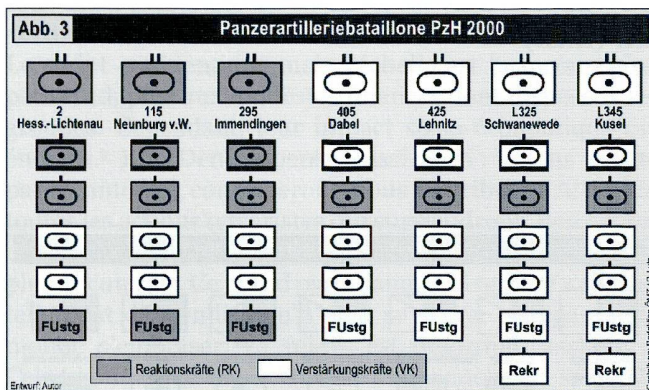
Abb. 3

Panzerartilleriebataillone PzH 2000

2 Hess.-Lichtenau
115 Neunburg v.W.
295 Immendingen
405 Dabel
425 Lehnitz
L325 Schwanewede
L345 Kusel

FUstg
FUstg
FUstg
FUstg
FUstg
FUstg
FUstg

Rekr
Rekr

Reaktionskräfte (RK)
Verstärkungskräfte (VK)

Entwurf: Autor

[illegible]